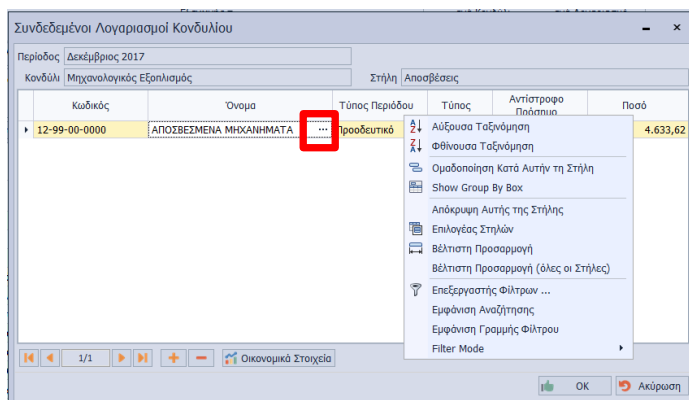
Συνδεδεμένοι Λογαριασμοί Κονδυλίου

Περίοδος Δεκέμβριος 2017

Κονδύλι Μηχανολογικός Εξοπλισμός

Στήλη Αποσβέσεις

| Κωδικός | Όνομα | Τύπος Περιόδου | Τύπος | Αντίστροφο Πρόσημο | Ποσό |
|---|---|---|---|---|---|
| 12-99-00-0000 | ΑΠΟΣΒΕΣΜΕΝΑ ΜΗΧΑΝΗΜΑΤΑ ... | Προοδευτικό | | | 4.633,62 |

Αύξουσα Ταξινόμηση
Φθίνουσα Ταξινόμηση
Ομαδοποίηση Κατά Αυτήν τη Στήλη
Show Group By Box
Απόκρυψη Αυτής της Στήλης
Επιλογέας Στηλών
Βέλτιστη Προσαρμογή
Βέλτιστη Προσαρμογή (όλες οι Στήλες)
Επεξεργαστής Φίλτρων ...
Εμφάνιση Αναζήτησης
Εμφάνιση Γραμμής Φίλτρου
Filter Mode

1/1

Οικονομικά Στοιχεία

OK

Ακύρωση